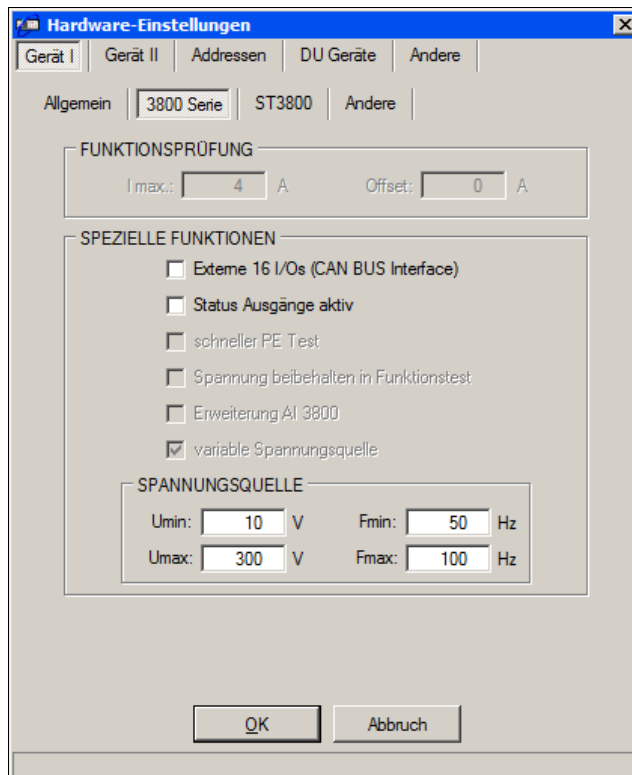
Hardware-Einstellungen

Gerät I | Gerät II | Addressen | DU Geräte | Andere

Allgemein | 3800 Serie | ST3800 | Andere

FUNKTIONSPRÜFUNG

I max.: 4 A Offset: 0 A

SPEZIELLE FUNKTIONEN

Externe 16 I/Os (CAN BUS Interface)

Status Ausgänge aktiv

schneller PE Test

Spannung beibehalten in Funktionstest

Erweiterung AI 3800

variable Spannungsquelle

SPANNUNGSQUELLE

Umin: 10 V Fmin: 50 Hz

Umax: 300 V Fmax: 100 Hz

OK Abbruch